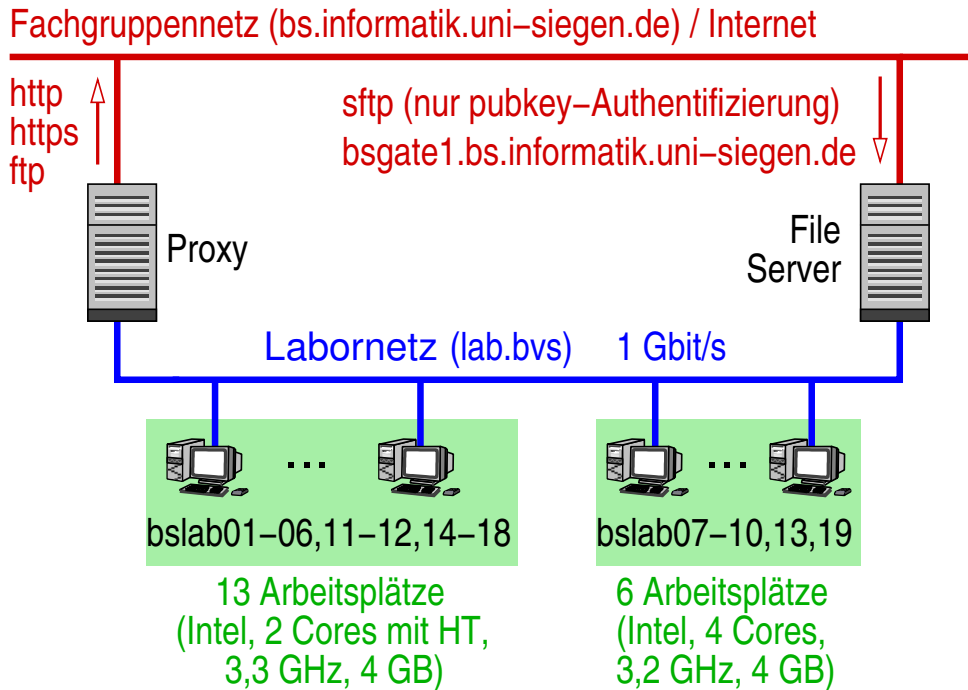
Fachgruppennetz (bs.informatik.uni−siegen.de) / Internet

http
https
ftp

sftp (nur pubkey−Authentifizierung)
bsgate1.bs.informatik.uni−siegen.de

Proxy

File
Server

Labornetz (lab.bvs)

1 Gbit/s

...

...

bslab01−06,11−12,14−18

bslab07−10,13,19

13 Arbeitsplätze
(Intel, 2 Cores mit HT,
3,3 GHz, 4 GB)

6 Arbeitsplätze
(Intel, 4 Cores,
3,2 GHz, 4 GB)